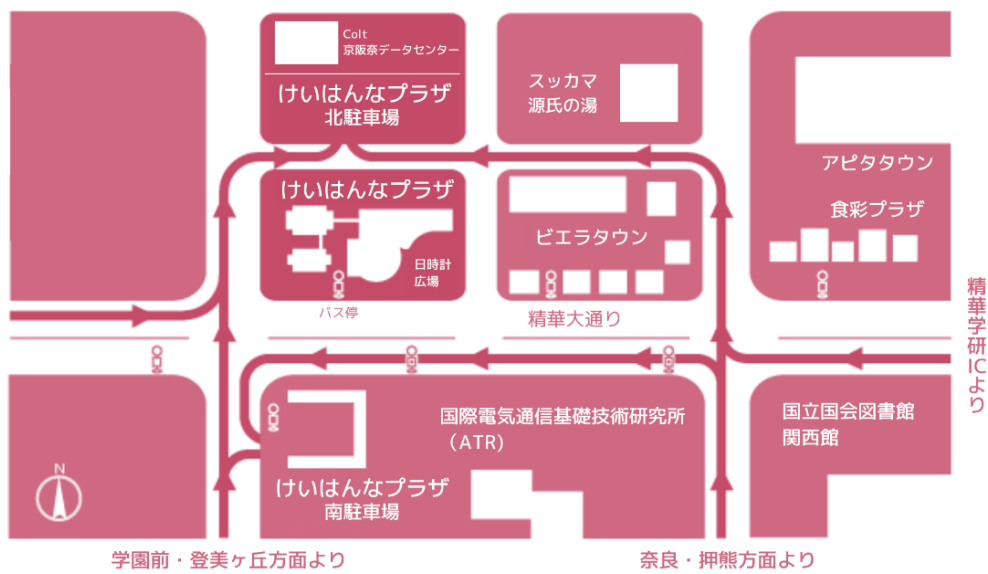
Colt
京阪奈データセンター

けいはんなプラザ
北駐車場

スッカマ
源氏の湯

アピタタウン

食彩プラザ

けいはんなプラザ

日時計
広場

バス停

ビエラタウン

精華大通り

精華学研ICより

国際電気通信基礎技術研究所
（ATR）

国立国会図書館
関西館

N

けいはんなプラザ
南駐車場

学園前・登美ヶ丘方面より

奈良・押熊方面より